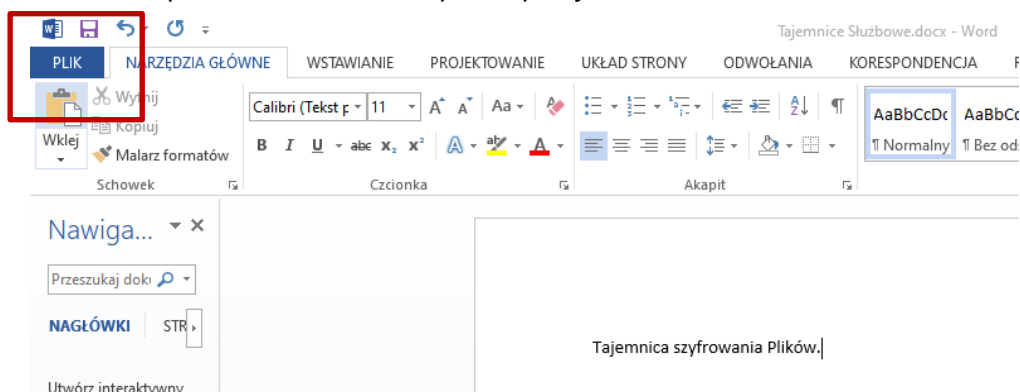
Tajemnice Służbowe.docx - Word

PLIK NARZĘDZIA GŁÓWNE WSTAWIANIE PROJEKTOWANIE UKŁAD STRONY ODWOŁANIA KORESPONDENCJA

Wklej
Wytnij
Kopiuj
Malarz formatów
Schowek

Calibri (Tekst p 11
B I U abc $x_2$ $x^2$
Czcionka

Akapit

AaBbCcDc AaBbCc
¶ Normalny ¶ Bez od

Nawiga...

Przeszukaj dok

NAGŁÓWKI STR

Utwórz interaktywny

Tajemnica szyfrowania Plików.